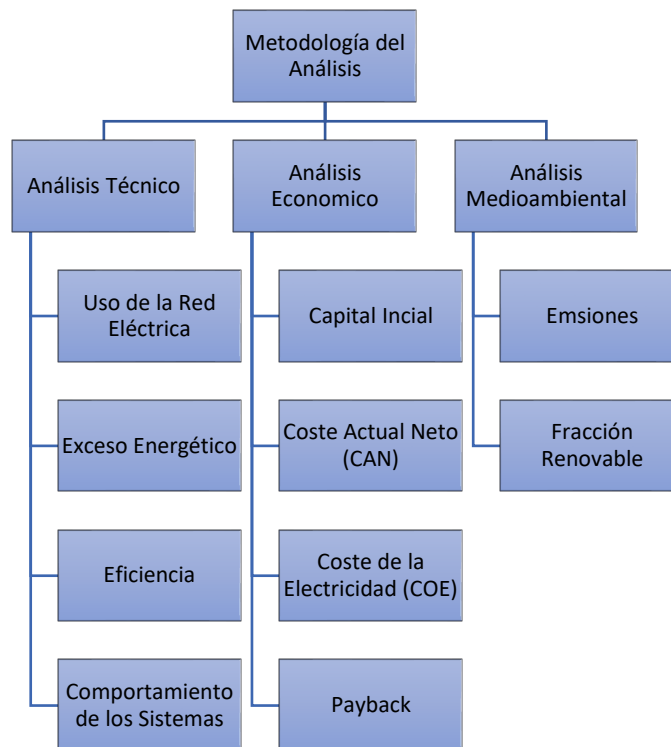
Metodología del Análisis

Análisis Técnico

Uso de la Red Eléctrica

Exceso Energético

Eficiencia

Comportamiento de los Sistemas

Análisis Economico

Capital Incial

Coste Actual Neto (CAN)

Coste de la Electricidad (COE)

Payback

Análisis Medioambiental

Emsiones

Fracción Renovable